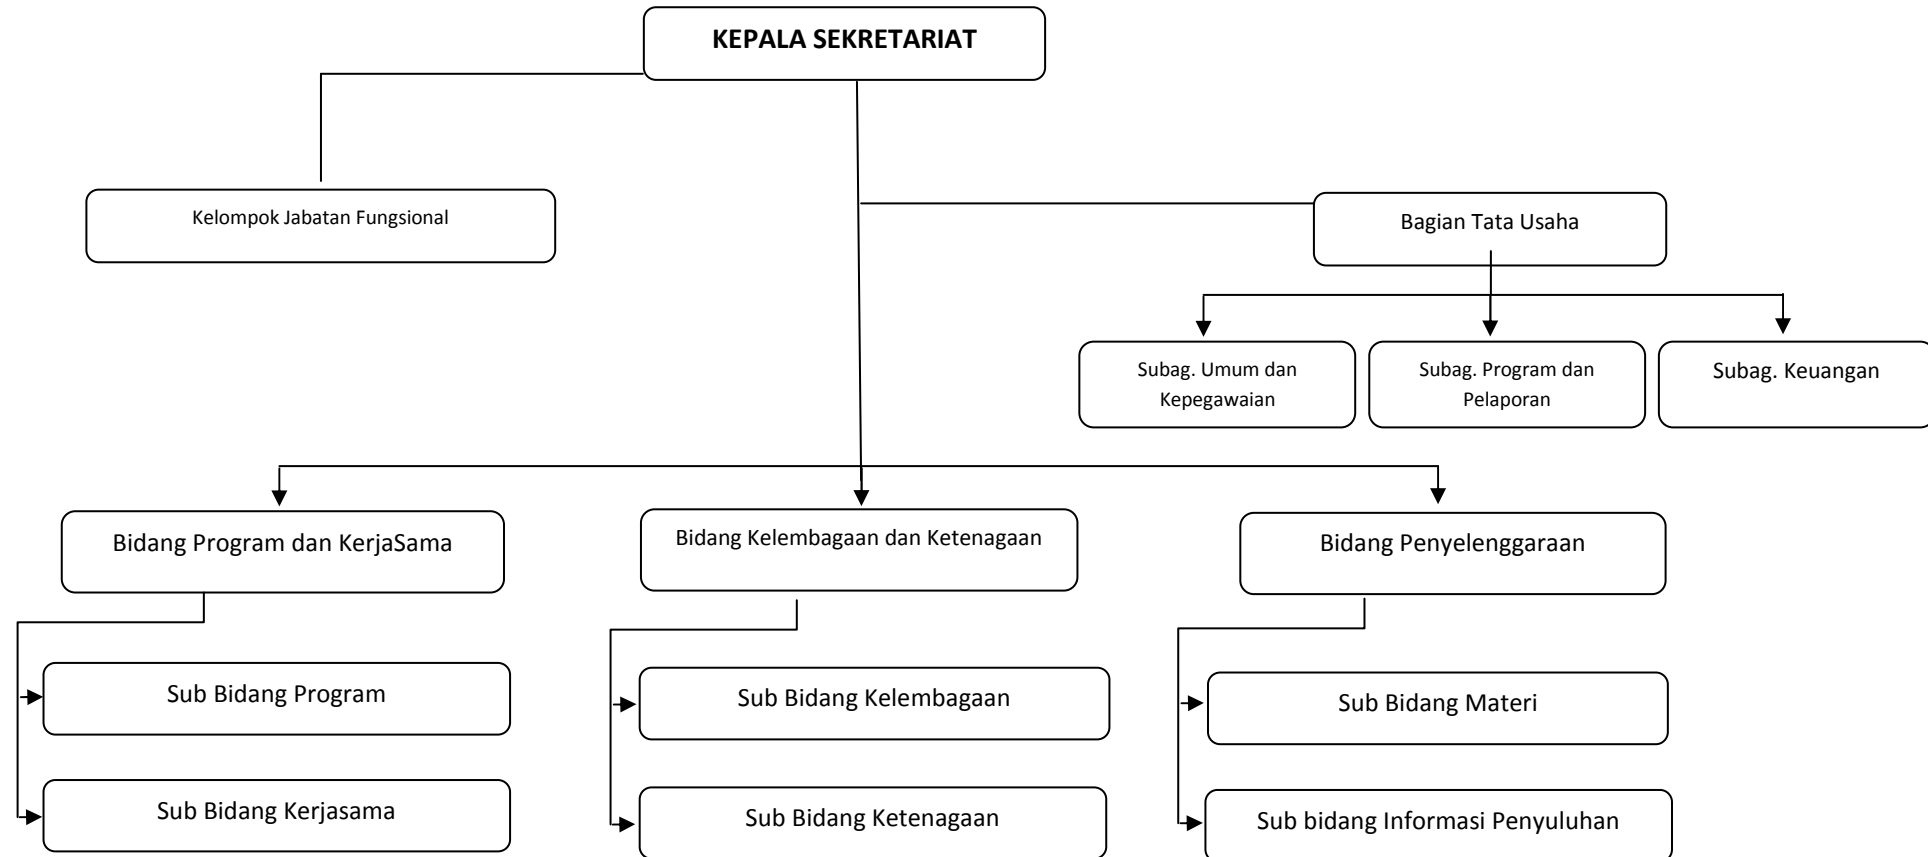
KEPALA SEKRETARIAT

Kelompok Jabatan Fungsional

Bagian Tata Usaha

Subag. Umum dan Kepegawaian

Subag. Program dan Pelaporan

Subag. Keuangan

Bidang Program dan KerjaSama

Sub Bidang Program

Sub Bidang Kerjasama

Bidang Kelembagaan dan Ketenagaan

Sub Bidang Kelembagaan

Sub Bidang Ketenagaan

Bidang Penyelenggaraan

Sub Bidang Materi

Sub bidang Informasi Penyuluhan